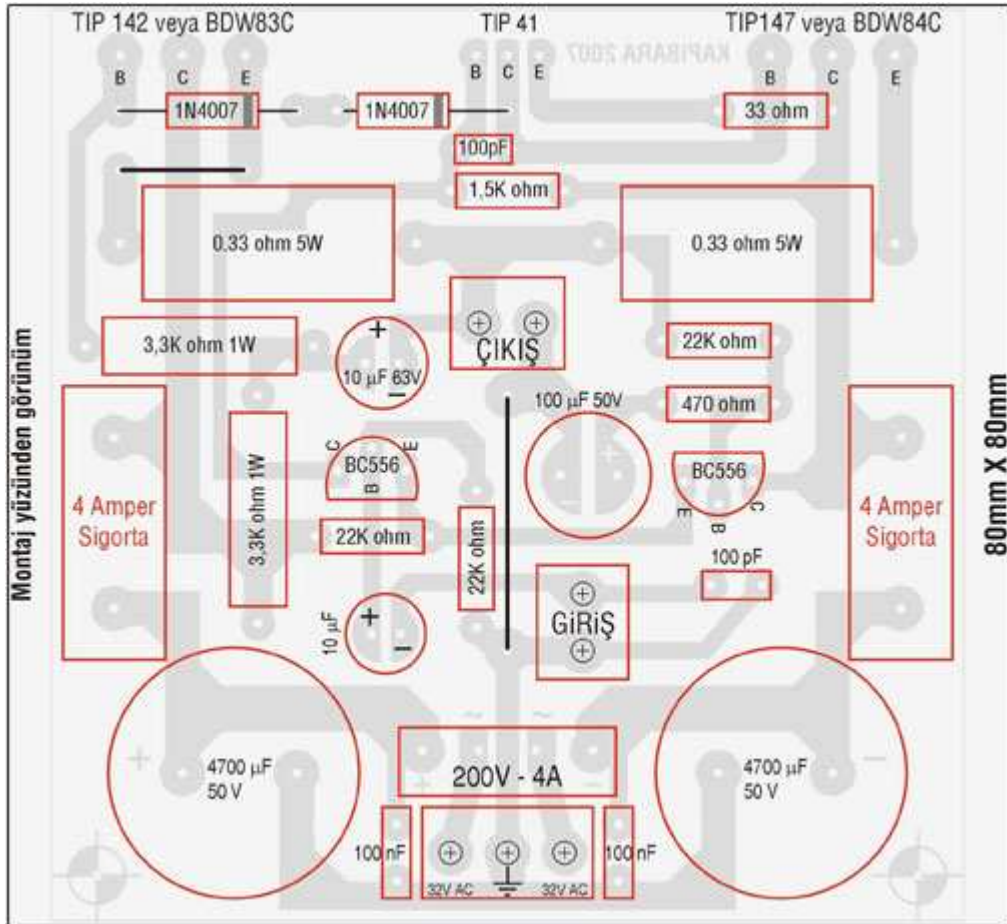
TIP 142 veya BDW83C
TIP 41
TIP147 veya BDW84C
KAPIBARA 2007
B C E
B C E
B C E
1N4007
1N4007
33 ohm
100pF
1,5K ohm
0.33 ohm 5W
0.33 ohm 5W
Montaj yüzünden görünüm
80mm X 80mm
3,3K ohm 1W
+
10 µF 63V
−
ÇIKIŞ
22K ohm
100 µF 50V
470 ohm
C E
BC556
B
BC556
E B C
4 Amper Sigorta
3,3K ohm 1W
22K ohm
22K ohm
4 Amper Sigorta
100 pF
10 µF
+
−
GiRiŞ
4700 µF 50 V
4700 µF 50 V
200V - 4A
100nF
100nF
32V AC
32V AC